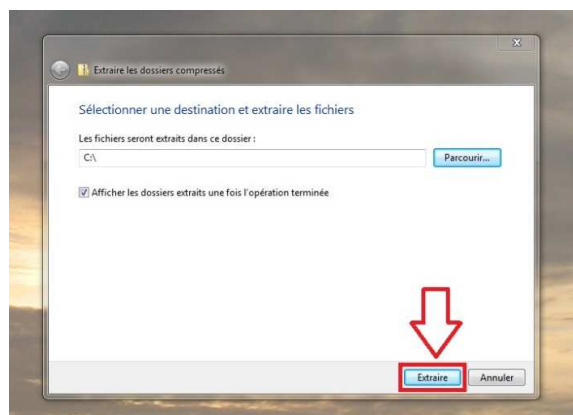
Extraire les dossiers compressés

Sélectionner une destination et extraire les fichiers

Les fichiers seront extraits dans ce dossier :

C:\

Parcourir...

Afficher les dossiers extraits une fois l'opération terminée

Extraire

Annuler